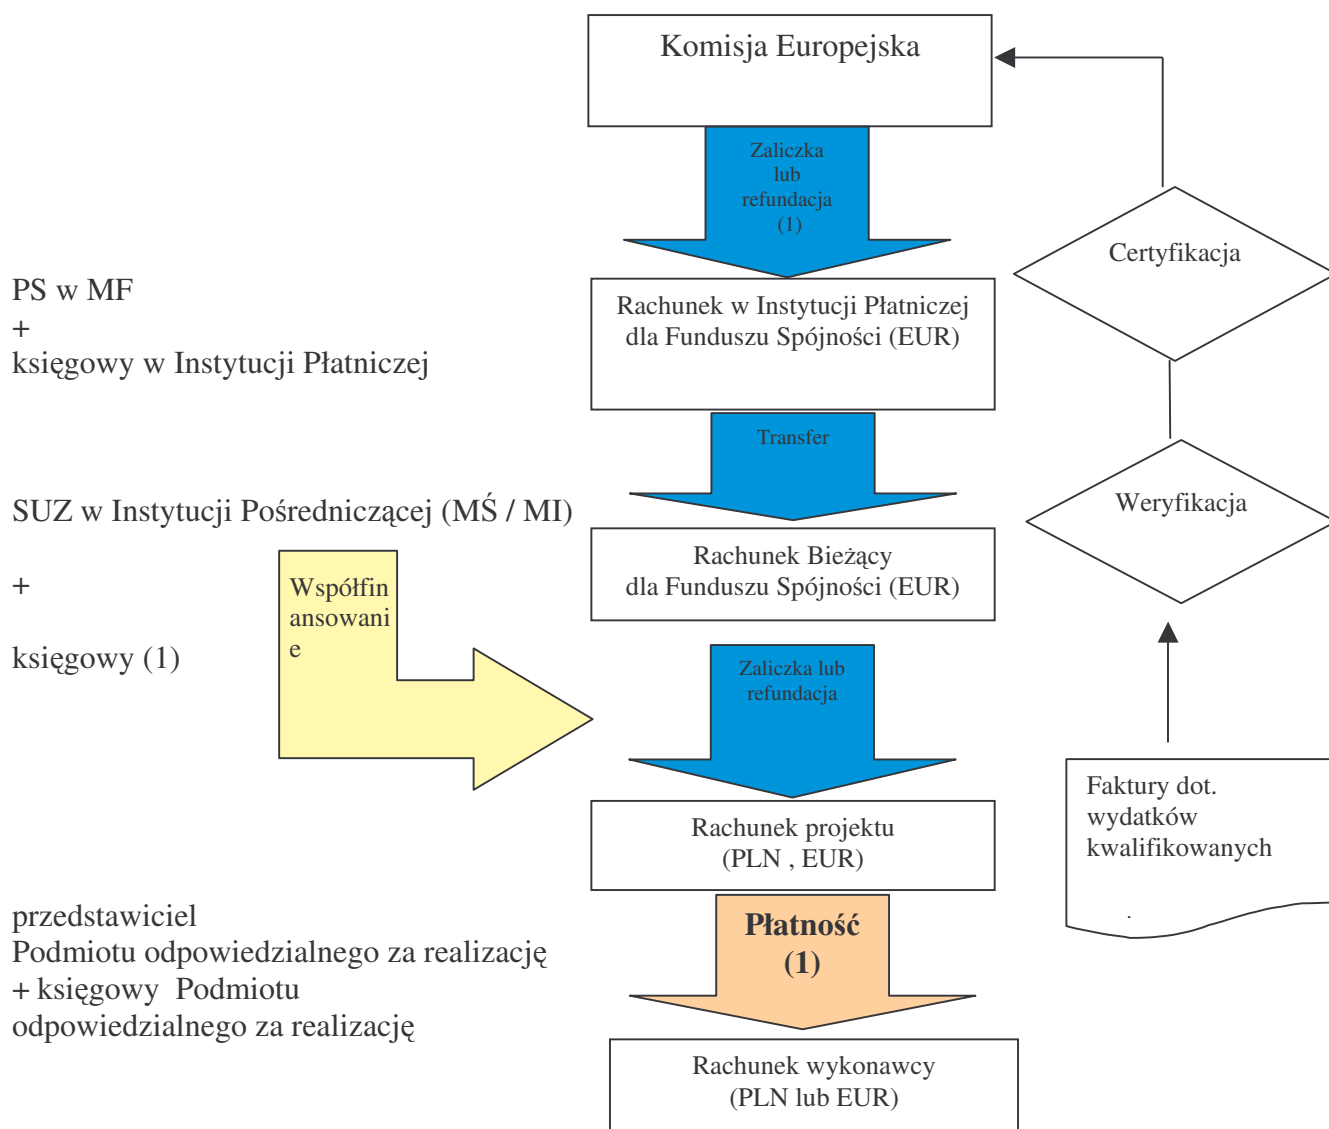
Komisja Europejska

Zaliczka lub refundacja (1)

Certyfikacja

PS w MF
+
księgowy w Instytucji Płatniczej

Rachunek w Instytucji Płatniczej dla Funduszu Spójności (EUR)

Transfer

SUZ w Instytucji Pośredniczącej (MŚ / MI)

Weryfikacja

Rachunek Bieżący dla Funduszu Spójności (EUR)

+

Współfin ansowani e

księgowy (1)

Zaliczka lub refundacja

Faktury dot. wydatków kwalifikowanych

Rachunek projektu (PLN , EUR)

przedstawiciel
Podmiotu odpowiedzialnego za realizację
+ księgowy Podmiotu odpowiedzialnego za realizację

**Płatność (1)**

Rachunek wykonawcy (PLN lub EUR)